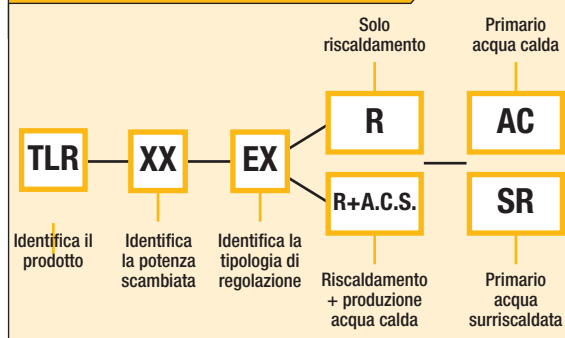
Solo riscaldamento

Primario acqua calda

TLR

XX

EX

R

AC

R+A.C.S.

SR

Identifica il prodotto

Identifica la potenza scambiata

Identifica la tipologia di regolazione

Riscaldamento + produzione acqua calda

Primario acqua surriscaldata